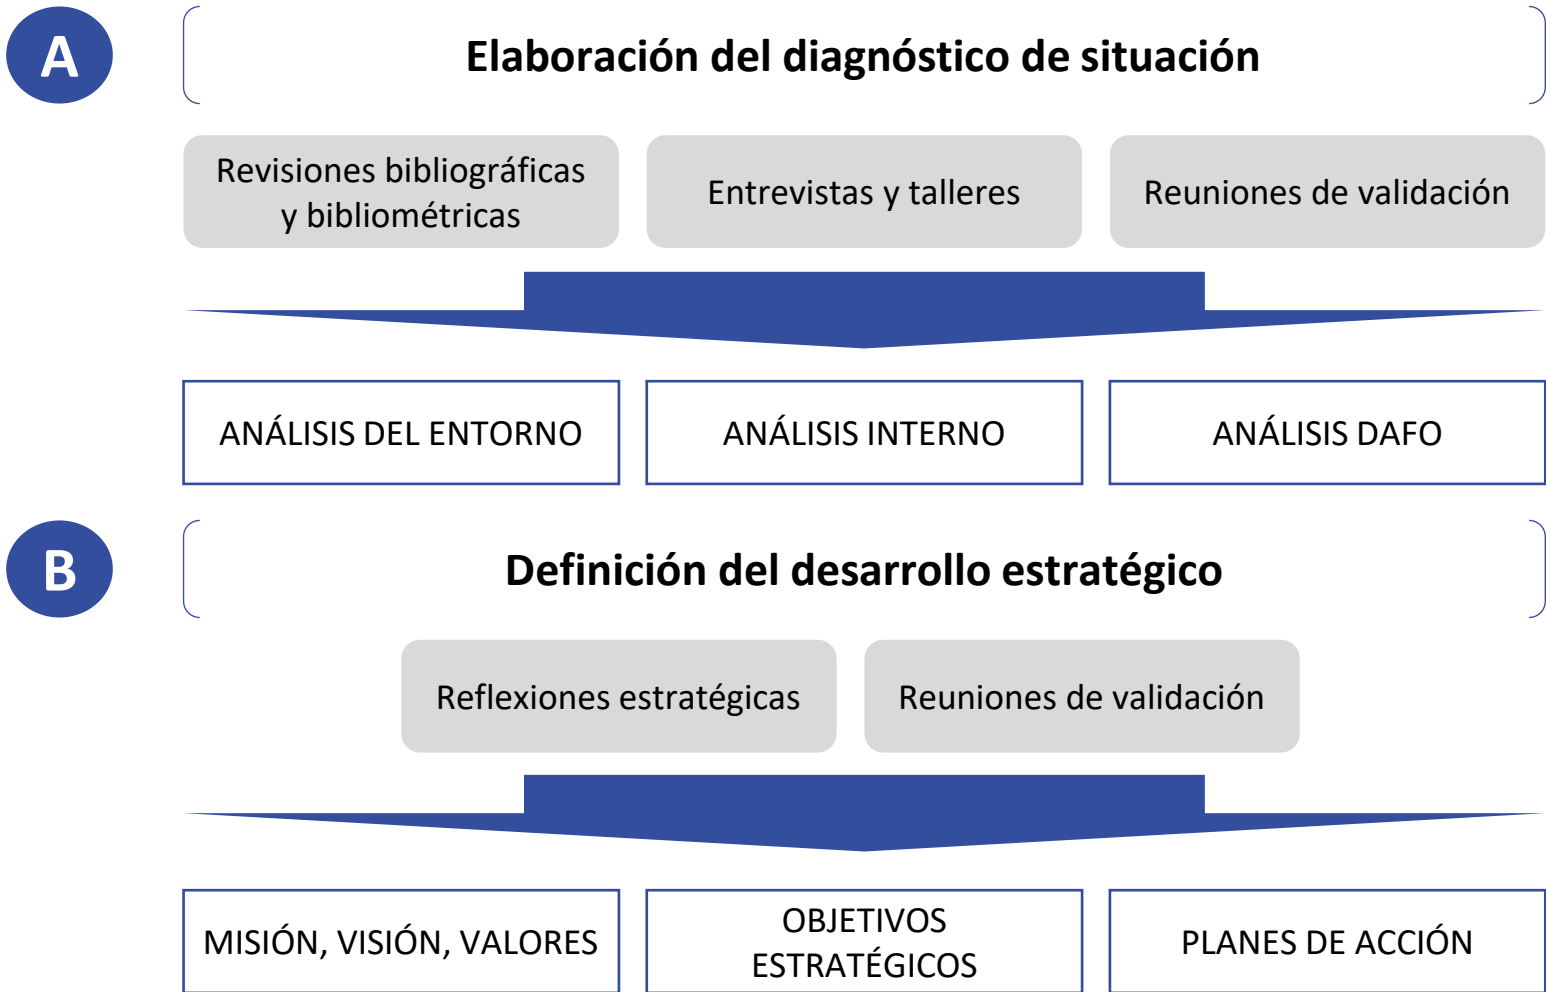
A

Elaboración del diagnóstico de situación

Revisiones bibliográficas y bibliométricas

Entrevistas y talleres

Reuniones de validación

ANÁLISIS DEL ENTORNO

ANÁLISIS INTERNO

ANÁLISIS DAFO

B

Definición del desarrollo estratégico

Reflexiones estratégicas

Reuniones de validación

MISIÓN, VISIÓN, VALORES

OBJETIVOS ESTRATÉGICOS

PLANES DE ACCIÓN